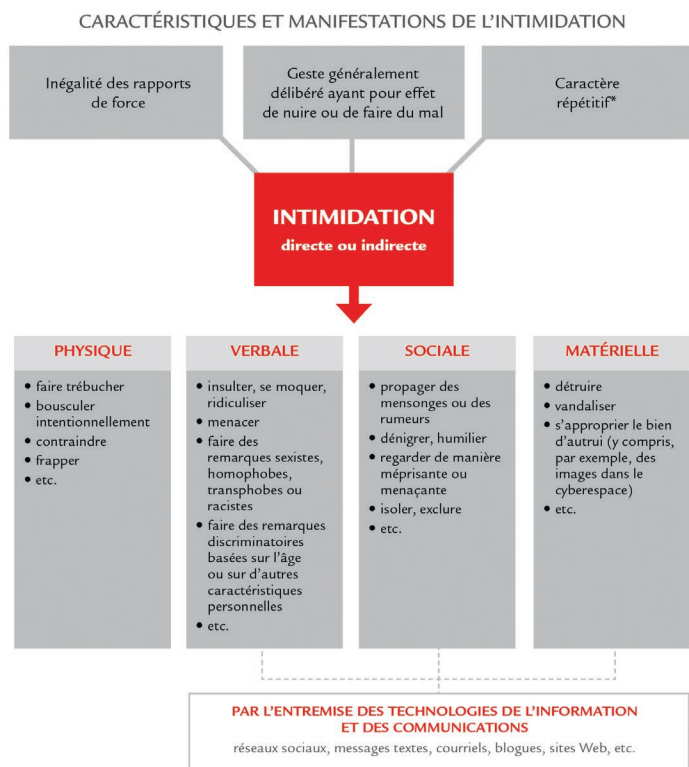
CARACTÉRISTIQUES ET MANIFESTATIONS DE L'INTIMIDATION

Inégalité des rapports de force

Geste généralement délibéré ayant pour effet de nuire ou de faire du mal

Caractère répétitif*

INTIMIDATION
directe ou indirecte

PHYSIQUE
• faire trébucher
• bousculer intentionnellement
• contraindre
• frapper
• etc.

VERBALE
• insulter, se moquer, ridiculiser
• menacer
• faire des remarques sexistes, homophobes, transphobes ou racistes
• faire des remarques discriminatoires basées sur l'âge ou sur d'autres caractéristiques personnelles
• etc.

SOCIALE
• propager des mensonges ou des rumeurs
• dénigrer, humilier
• regarder de manière méprisante ou menaçante
• isoler, exclure
• etc.

MATÉRIELLE
• détruire
• vandaliser
• s'approprier le bien d'autrui (y compris, par exemple, des images dans le cyberespace)
• etc.

PAR L'ENTREMISE DES TECHNOLOGIES DE L'INFORMATION ET DES COMMUNICATIONS
réseaux sociaux, messages textes, courriels, blogues, sites Web, etc.